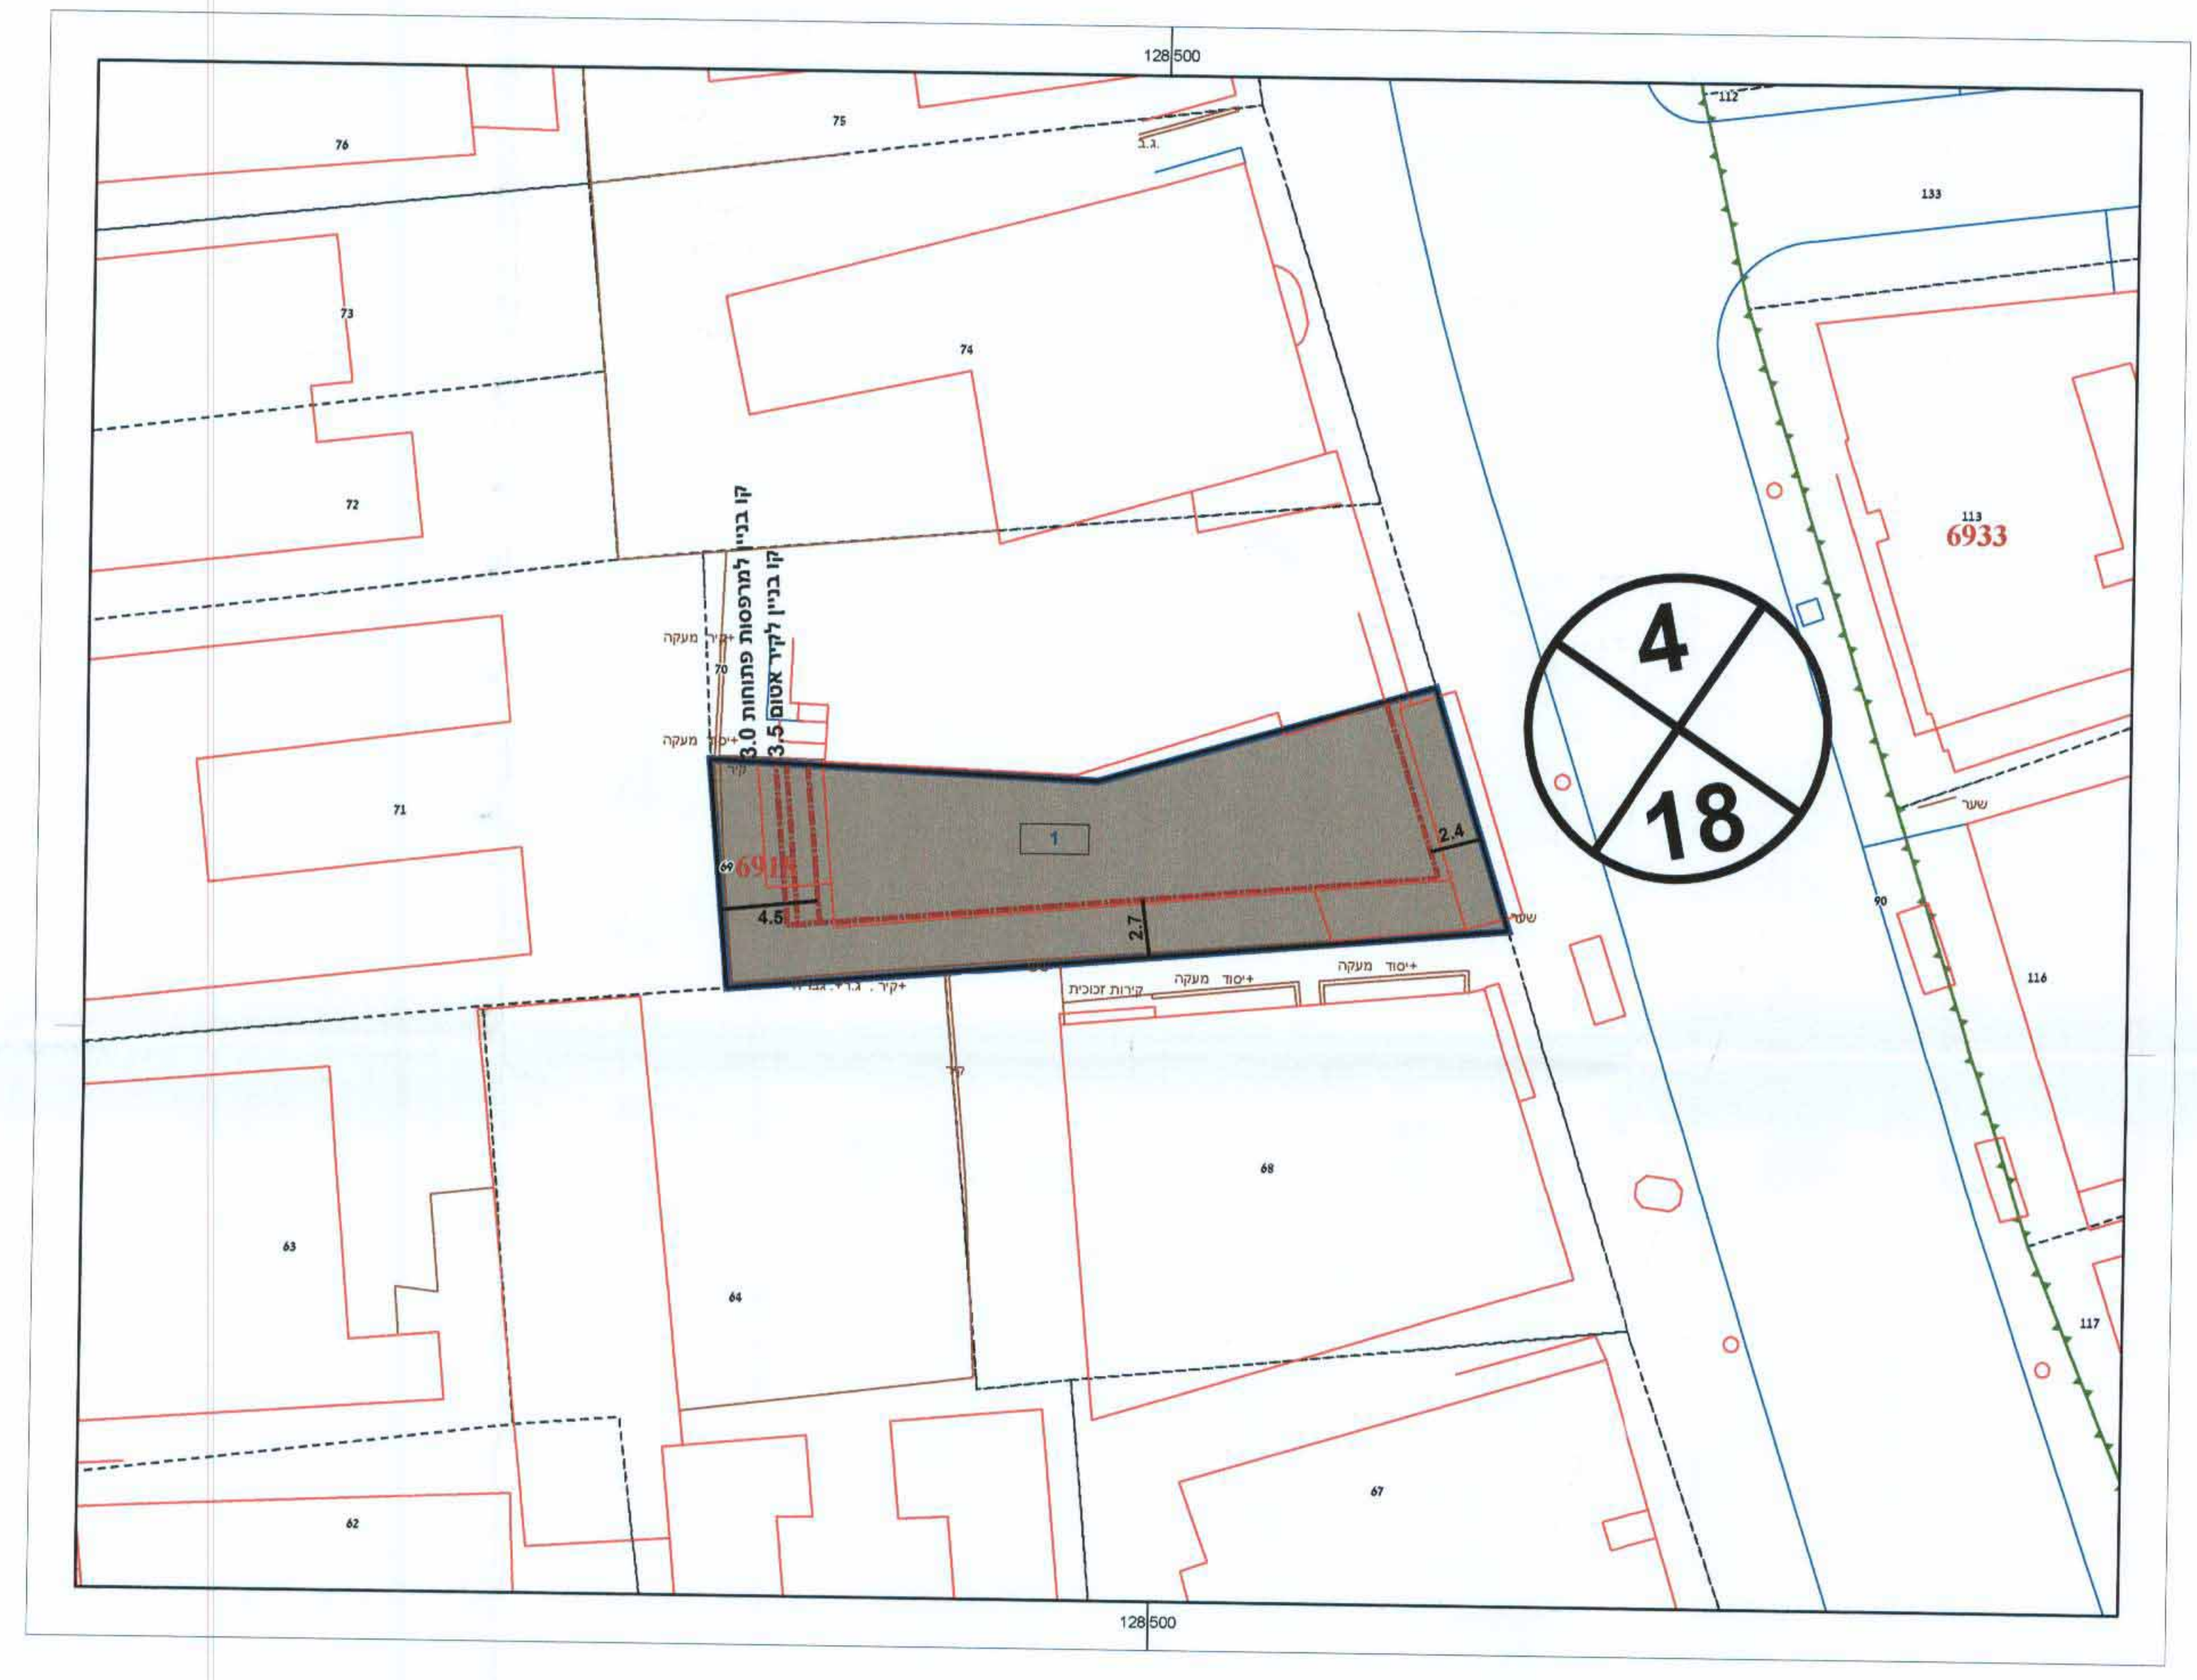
128|500

76

75

ג.ג.

112

133

73

74

72

113
6933

4

18

קו בניין למרפסות פתוחות 3.0
קו בניין לקיר אטום 3.5

+קיר מעקה
70

+יסוד מעקה
קיר

71

1

69
6918

2.4

4.5

2.7

שער

שער

90

+קיר . ג.ר.ע. אבן

+יסוד מעקה
+יסוד מעקה
קירות זכוכית

116

קיר

68

63

64

117

67

62

128|500